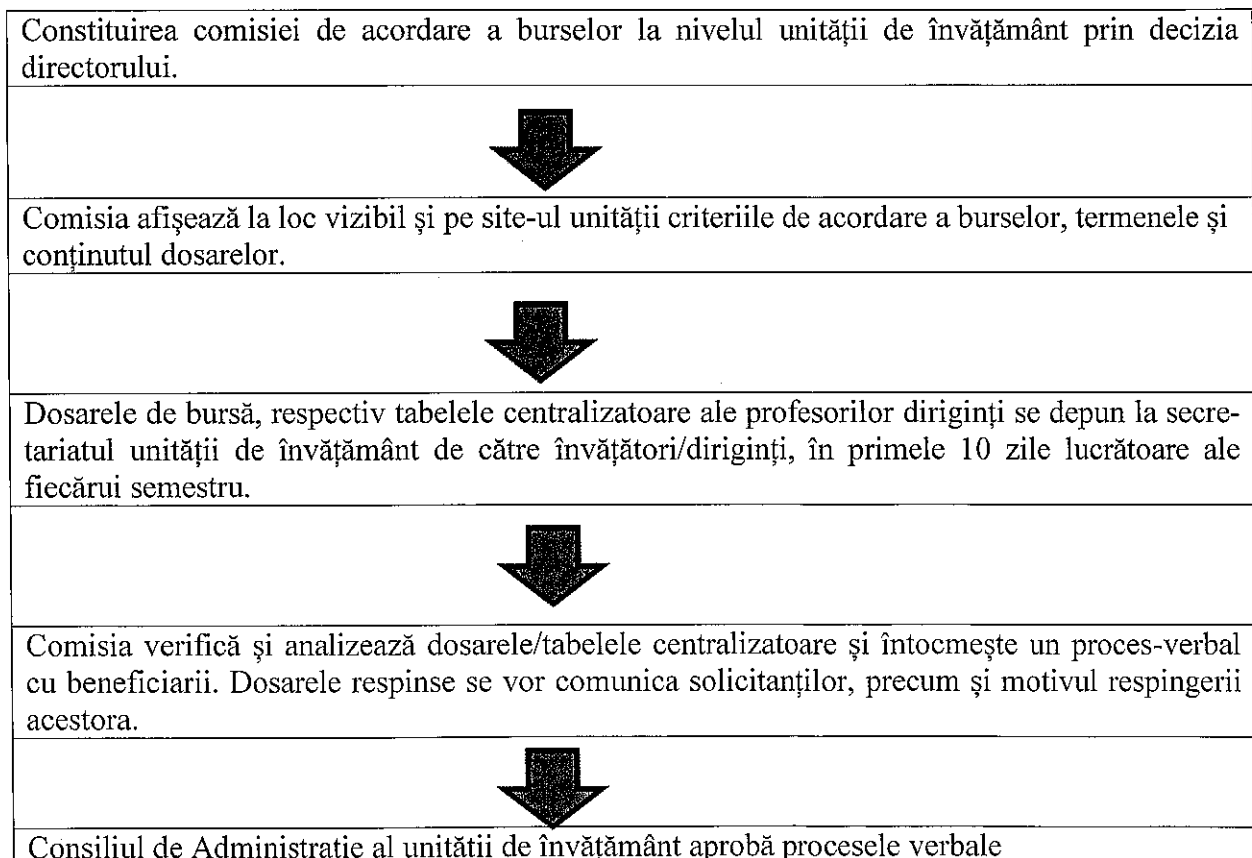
Constituirea comisiei de acordare a burselor la nivelul unității de învățământ prin decizia directorului.

Comisia afișează la loc vizibil și pe site-ul unității criteriile de acordare a burselor, termenele și conținutul dosarelor.

Dosarele de bursă, respectiv tabelele centralizatoare ale profesorilor diriginți se depun la secretariatul unității de învățământ de către învățători/diriginți, în primele 10 zile lucrătoare ale fiecărui semestru.

Comisia verifică și analizează dosarele/tabelele centralizatoare și întocmește un proces-verbal cu beneficiarii. Dosarele respinse se vor comunica solicitanților, precum și motivul respingerii acestora.

Consiliul de Administrație al unității de învățământ aprobă procesele verbale